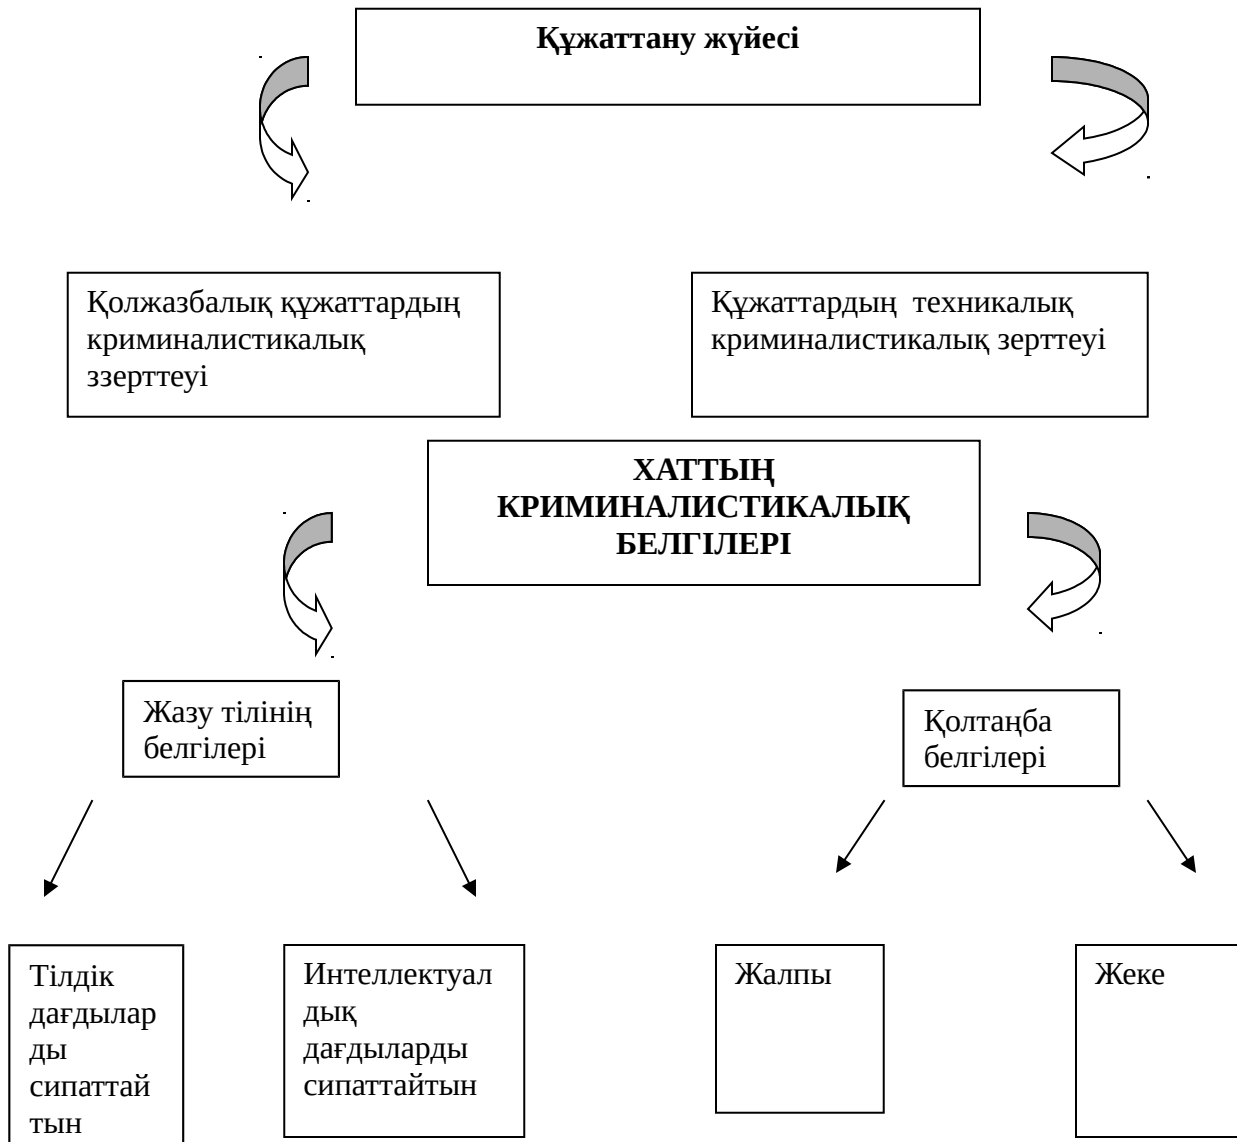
Құжаттану жүйесі

Қолжазбалық құжаттардың криминалистикалық ззерттеуі

Құжаттардың техникалық криминалистикалық зерттеуі

ХАТТЫҢ КРИМИНАЛИСТИКАЛЫҚ БЕЛГІЛЕРІ

Жазу тілінің белгілері

Қолтаңба белгілері

Тілдік дағдылар ды сипаттай тын

Интеллектуал дық дағдыларды сипаттайтын

Жалпы

Жеке